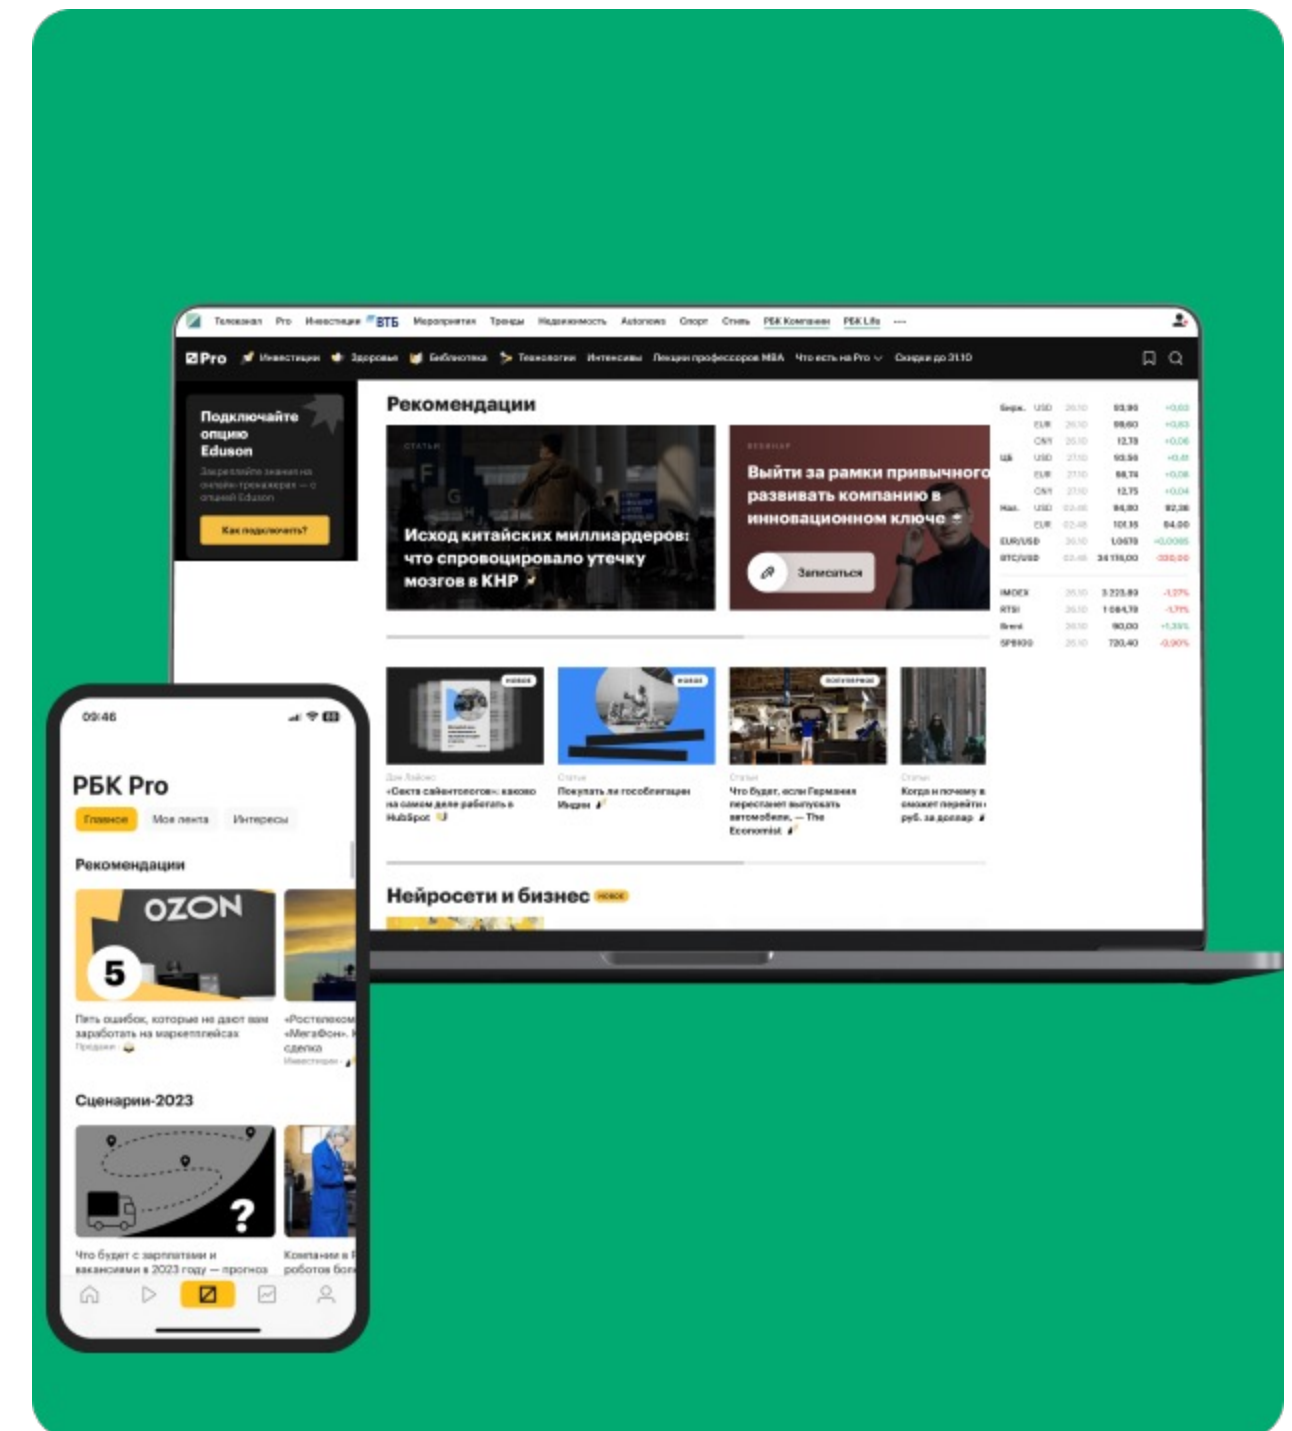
Телеканал Pro Инвестиции ВТБ Мероприятия Тренды Недвижимость Autonews Спорт Стиль РБК Компании РБК Life ···

Pro Инвестиции Здоровье Библиотека Технологии Интенсивы Лекции профессоров MBA Что есть на Pro Скидки до 31.10

Подключайте опцию Eduson

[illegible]

Как подключить?

Рекомендации

Исход китайских миллиардеров: что спровоцировало утечку мозгов в КНР

Выйти за рамки привычного развивать компанию в инновационном ключе

Записаться

| | | | | |
|---|---|---|---|---|
| Бирж. | USD | 26.10 | 93,99 | +0,03 |
| | EUR | 26.10 | 99,60 | +0,03 |
| | CNY | 26.10 | 12,78 | +0,06 |
| ЦБ | USD | 27.10 | 93,56 | +0,41 |
| | EUR | 27.10 | 98,74 | +0,06 |
| | CNY | 27.10 | 12,75 | +0,04 |
| Нал. | USD | 02.48 | 94,00 | 92,36 |
| | EUR | 02.48 | 101,15 | 84,00 |
| EUR/USD | | 26.10 | 1,0578 | +0,0005 |
| BTC/USD | | 02.48 | 34 116,00 | -330,00 |
| IMOEX | | 26.10 | 3 223,83 | -1,27% |
| RTSI | | 26.10 | 1 084,78 | -1,71% |
| Brent | | 26.10 | 90,00 | +1,35% |
| SPBIX | | 26.10 | 720,40 | -0,90% |

«Секта сайентологов»: каково на самом деле работать в HubSpot

Покупать ли гособлигации Индии

Что будет, если Германия перестанет выпускать автомобили, — The Economist

Когда и почему в сможет перейти руб. за доллар

Нейросети и бизнес

09:46

РБК Pro

Главное Моя лента Интересы

Рекомендации

OZON

5

Пять ошибок, которые не дают вам заработать на маркетплейсах

«Ростелеком» «МегаФон». сделка

Сценарии-2023

Что будет с зарплатами и вакансиями в 2023 году — прогноз

Компании и роботов бол